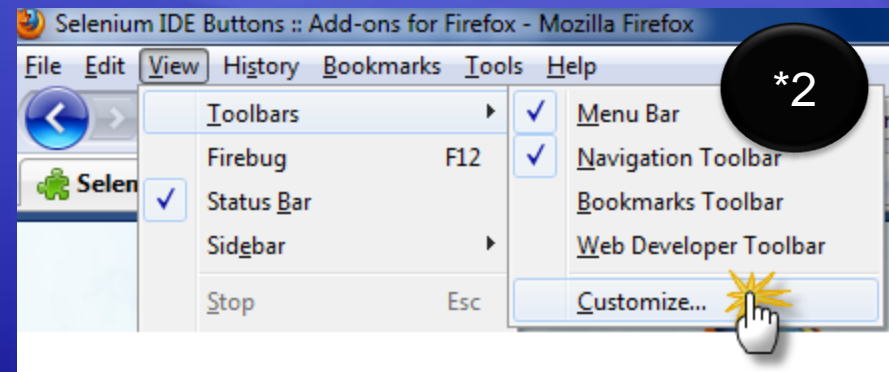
Selenium IDE Buttons :: Add-ons for Firefox - Mozilla Firefox

File Edit View History Bookmarks Tools Help

Selen

Toolbars
Firebug F12
Status Bar
Sidebar
Stop Esc

Menu Bar
Navigation Toolbar
Bookmarks Toolbar
Web Developer Toolbar
Customize...

*2